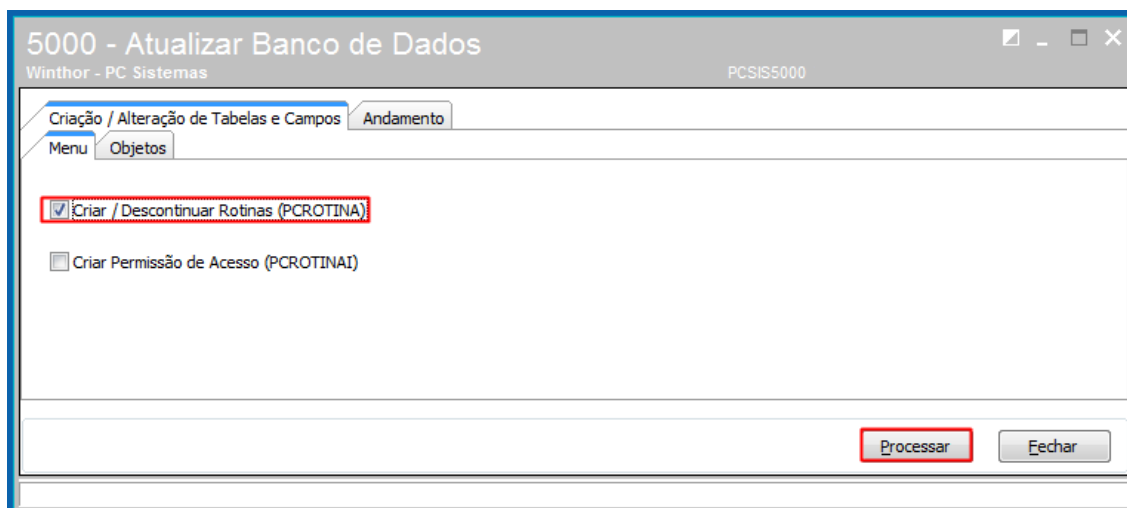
5000 - Atualizar Banco de Dados
Winthor - PC Sistemas
PCSIS5000

Criação / Alteração de Tabelas e Campos
Andamento
Menu
Objetos

Criar / Descontinuar Rotinas (PCROTINA)

Criar Permissão de Acesso (PCROTINAI)

Processar
Fechar